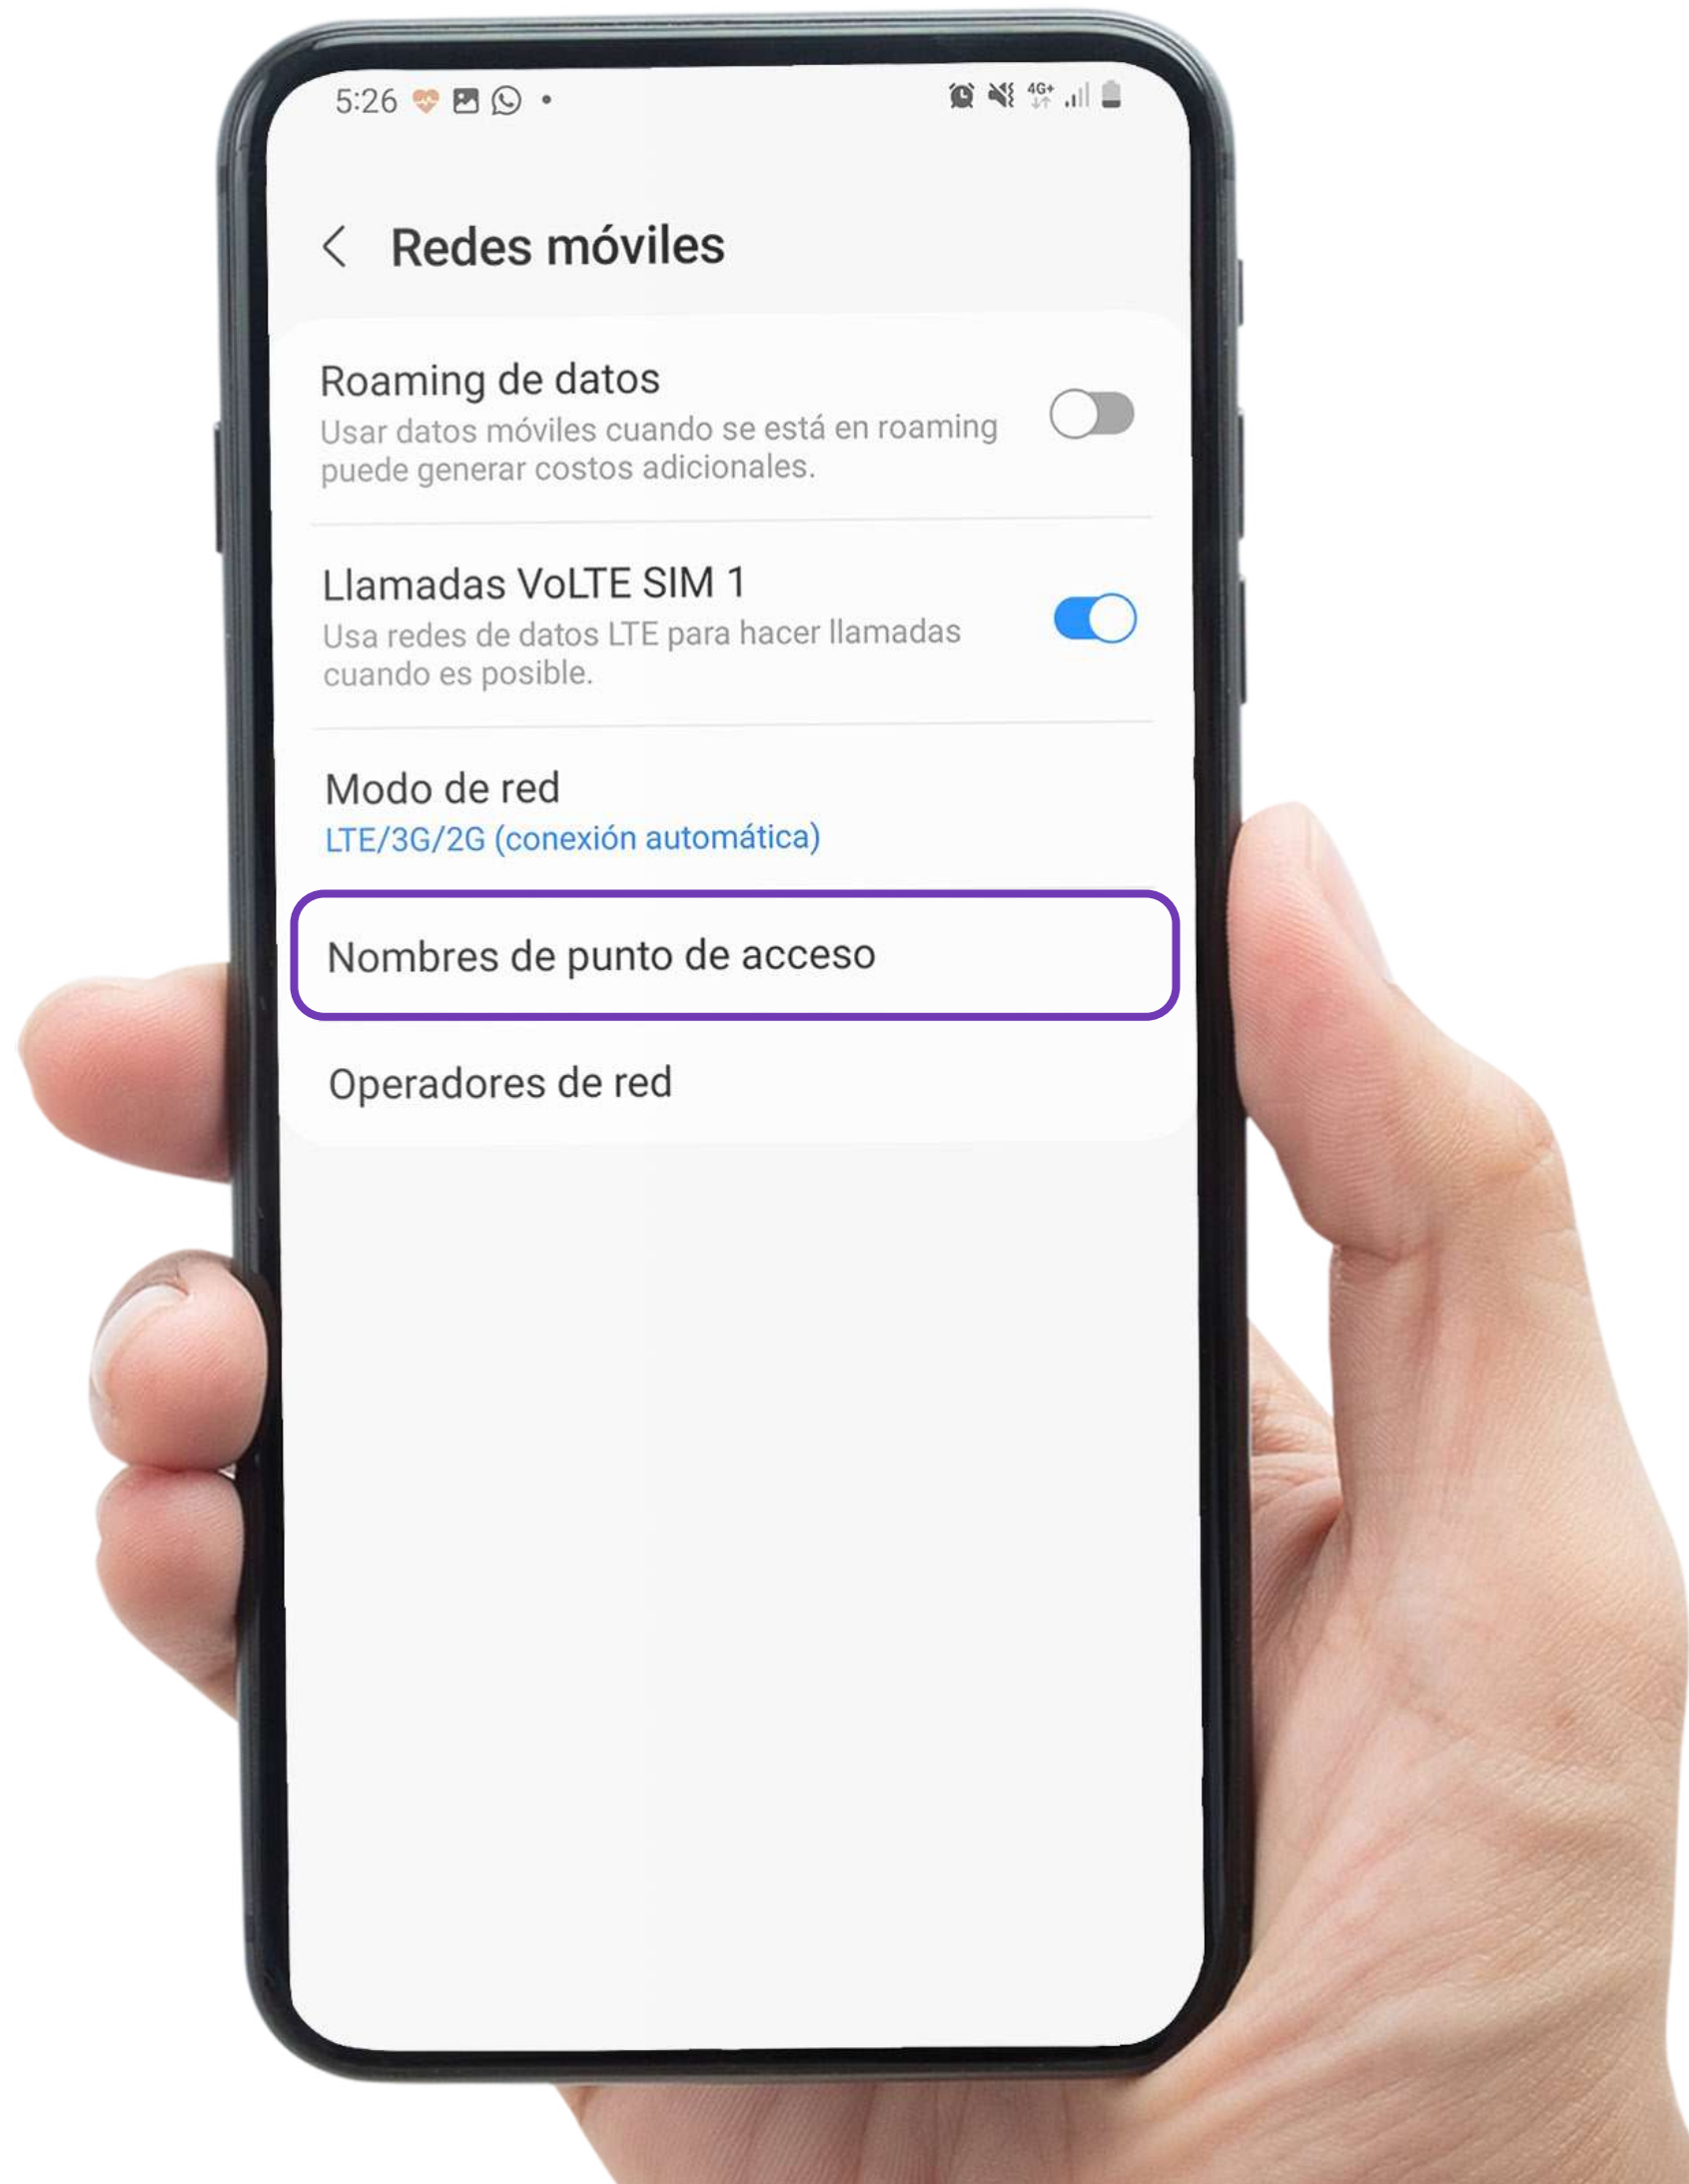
5:26

4G+

Redes móviles

Roaming de datos
Usar datos móviles cuando se está en roaming puede generar costos adicionales.

Llamadas VoLTE SIM 1
Usa redes de datos LTE para hacer llamadas cuando es posible.

Modo de red
LTE/3G/2G (conexión automática)

Nombres de punto de acceso

Operadores de red